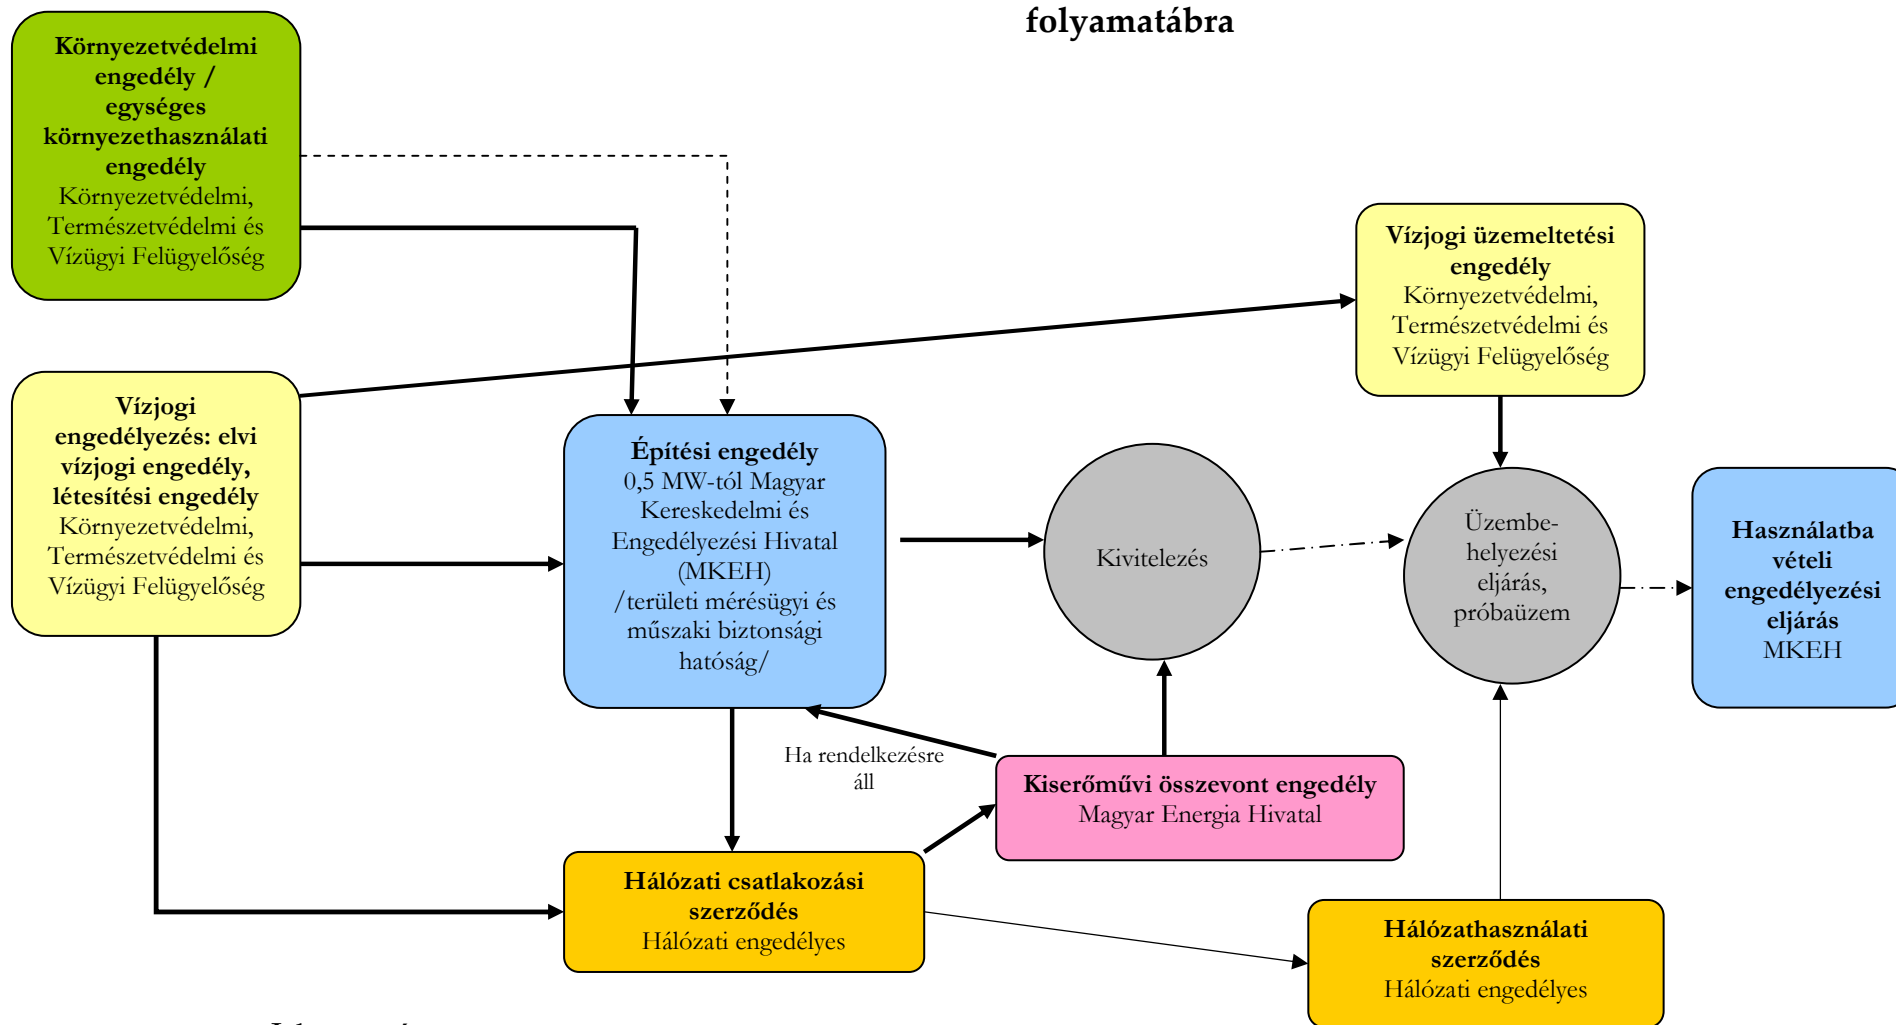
folyamatábra

**Környezetvédelmi engedély / egységes környezethasználati engedély**
Környezetvédelmi, Természetvédelmi és Vízügyi Felügyelőség

**Vízjogi üzemeltetési engedély**
Környezetvédelmi, Természetvédelmi és Vízügyi Felügyelőség

**Vízjogi engedélyezés: elvi vízjogi engedély, létesítési engedély**
Környezetvédelmi, Természetvédelmi és Vízügyi Felügyelőség

**Építési engedély**
0,5 MW-tól Magyar Kereskedelmi és Engedélyezési Hivatal (MKEH) /területi mérésügyi és műszaki biztonsági hatóság/

Kivitelezés

Üzembe-helyezési eljárás, próbaüzem

**Használatba vételi engedélyezési eljárás**
MKEH

Ha rendelkezésre áll

**Kiserőművi összevont engedély**
Magyar Energia Hivatal

**Hálózati csatlakozási szerződés**
Hálózati engedélyes

**Hálózathasználati szerződés**
Hálózati engedélyes

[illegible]